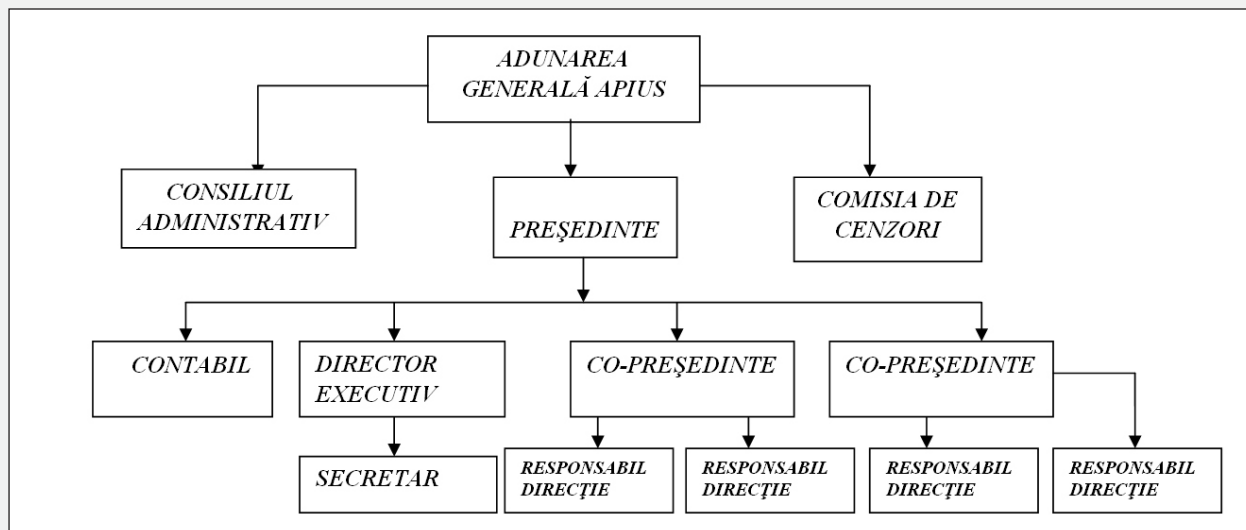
ADUNAREA GENERALĂ APIUS

CONSILIUL ADMINISTRATIV

PREŞEDINTE

COMISIA DE CENZORI

CONTABIL

DIRECTOR EXECUTIV

SECRETAR

CO-PREŞEDINTE

RESPONSABIL DIRECŢIE

RESPONSABIL DIRECŢIE

CO-PREŞEDINTE

RESPONSABIL DIRECŢIE

RESPONSABIL DIRECŢIE